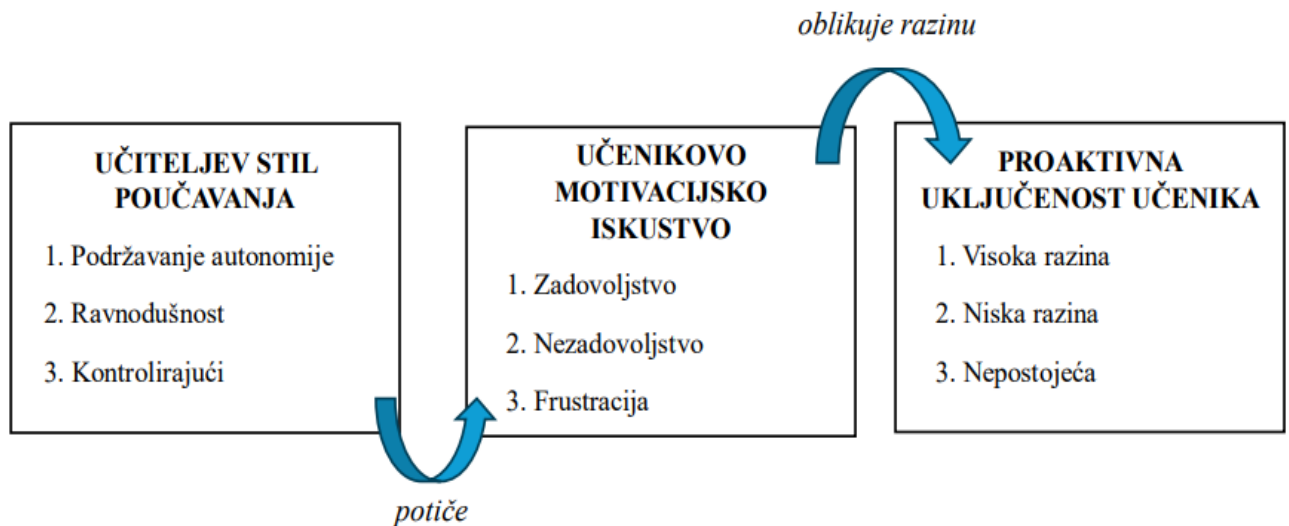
oblikuje razinu

UČITELJEV STIL POUČAVANJA

1. Podržavanje autonomije

2. Ravnodušnost

3. Kontrolirajući

UČENIKOVO MOTIVACIJSKO ISKUSTVO

1. Zadovoljstvo

2. Nezadovoljstvo

3. Frustracija

PROAKTIVNA UKLJUČENOST UČENIKA

1. Visoka razina

2. Niska razina

3. Nepostojeća

potiče